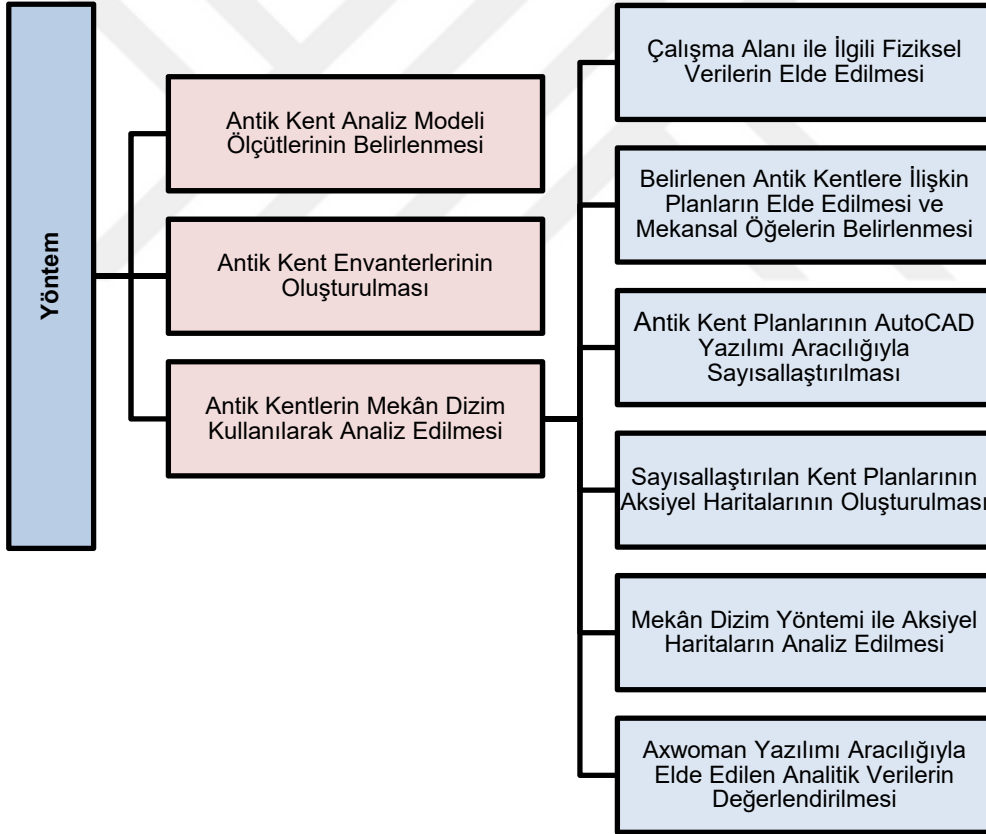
Yöntem

Antik Kent Analiz Modeli Ölçütlerinin Belirlenmesi

Antik Kent Envanterlerinin Oluşturulması

Antik Kentlerin Mekân Dizim Kullanılarak Analiz Edilmesi

Çalışma Alanı ile İlgili Fiziksel Verilerin Elde Edilmesi

Belirlenen Antik Kentlere İlişkin Planların Elde Edilmesi ve Mekansal Öğelerin Belirlenmesi

Antik Kent Planlarının AutoCAD Yazılımı Aracılığıyla Sayısallaştırılması

Sayısallaştırılan Kent Planlarının Aksiyel Haritalarının Oluşturulması

Mekân Dizim Yöntemi ile Aksiyel Haritaların Analiz Edilmesi

Axwoman Yazılımı Aracılığıyla Elde Edilen Analitik Verilerin Değerlendirilmesi